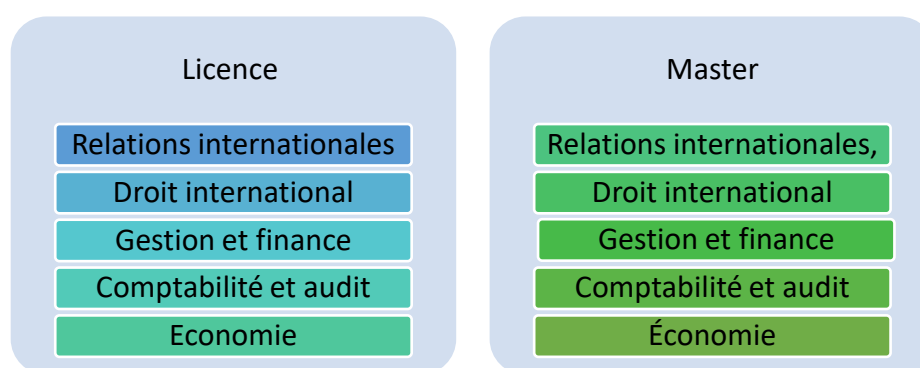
Licence

Relations internationales

Droit international

Gestion et finance

Comptabilité et audit

Economie

Master

Relations internationales,

Droit international

Gestion et finance

Comptabilité et audit

Économie